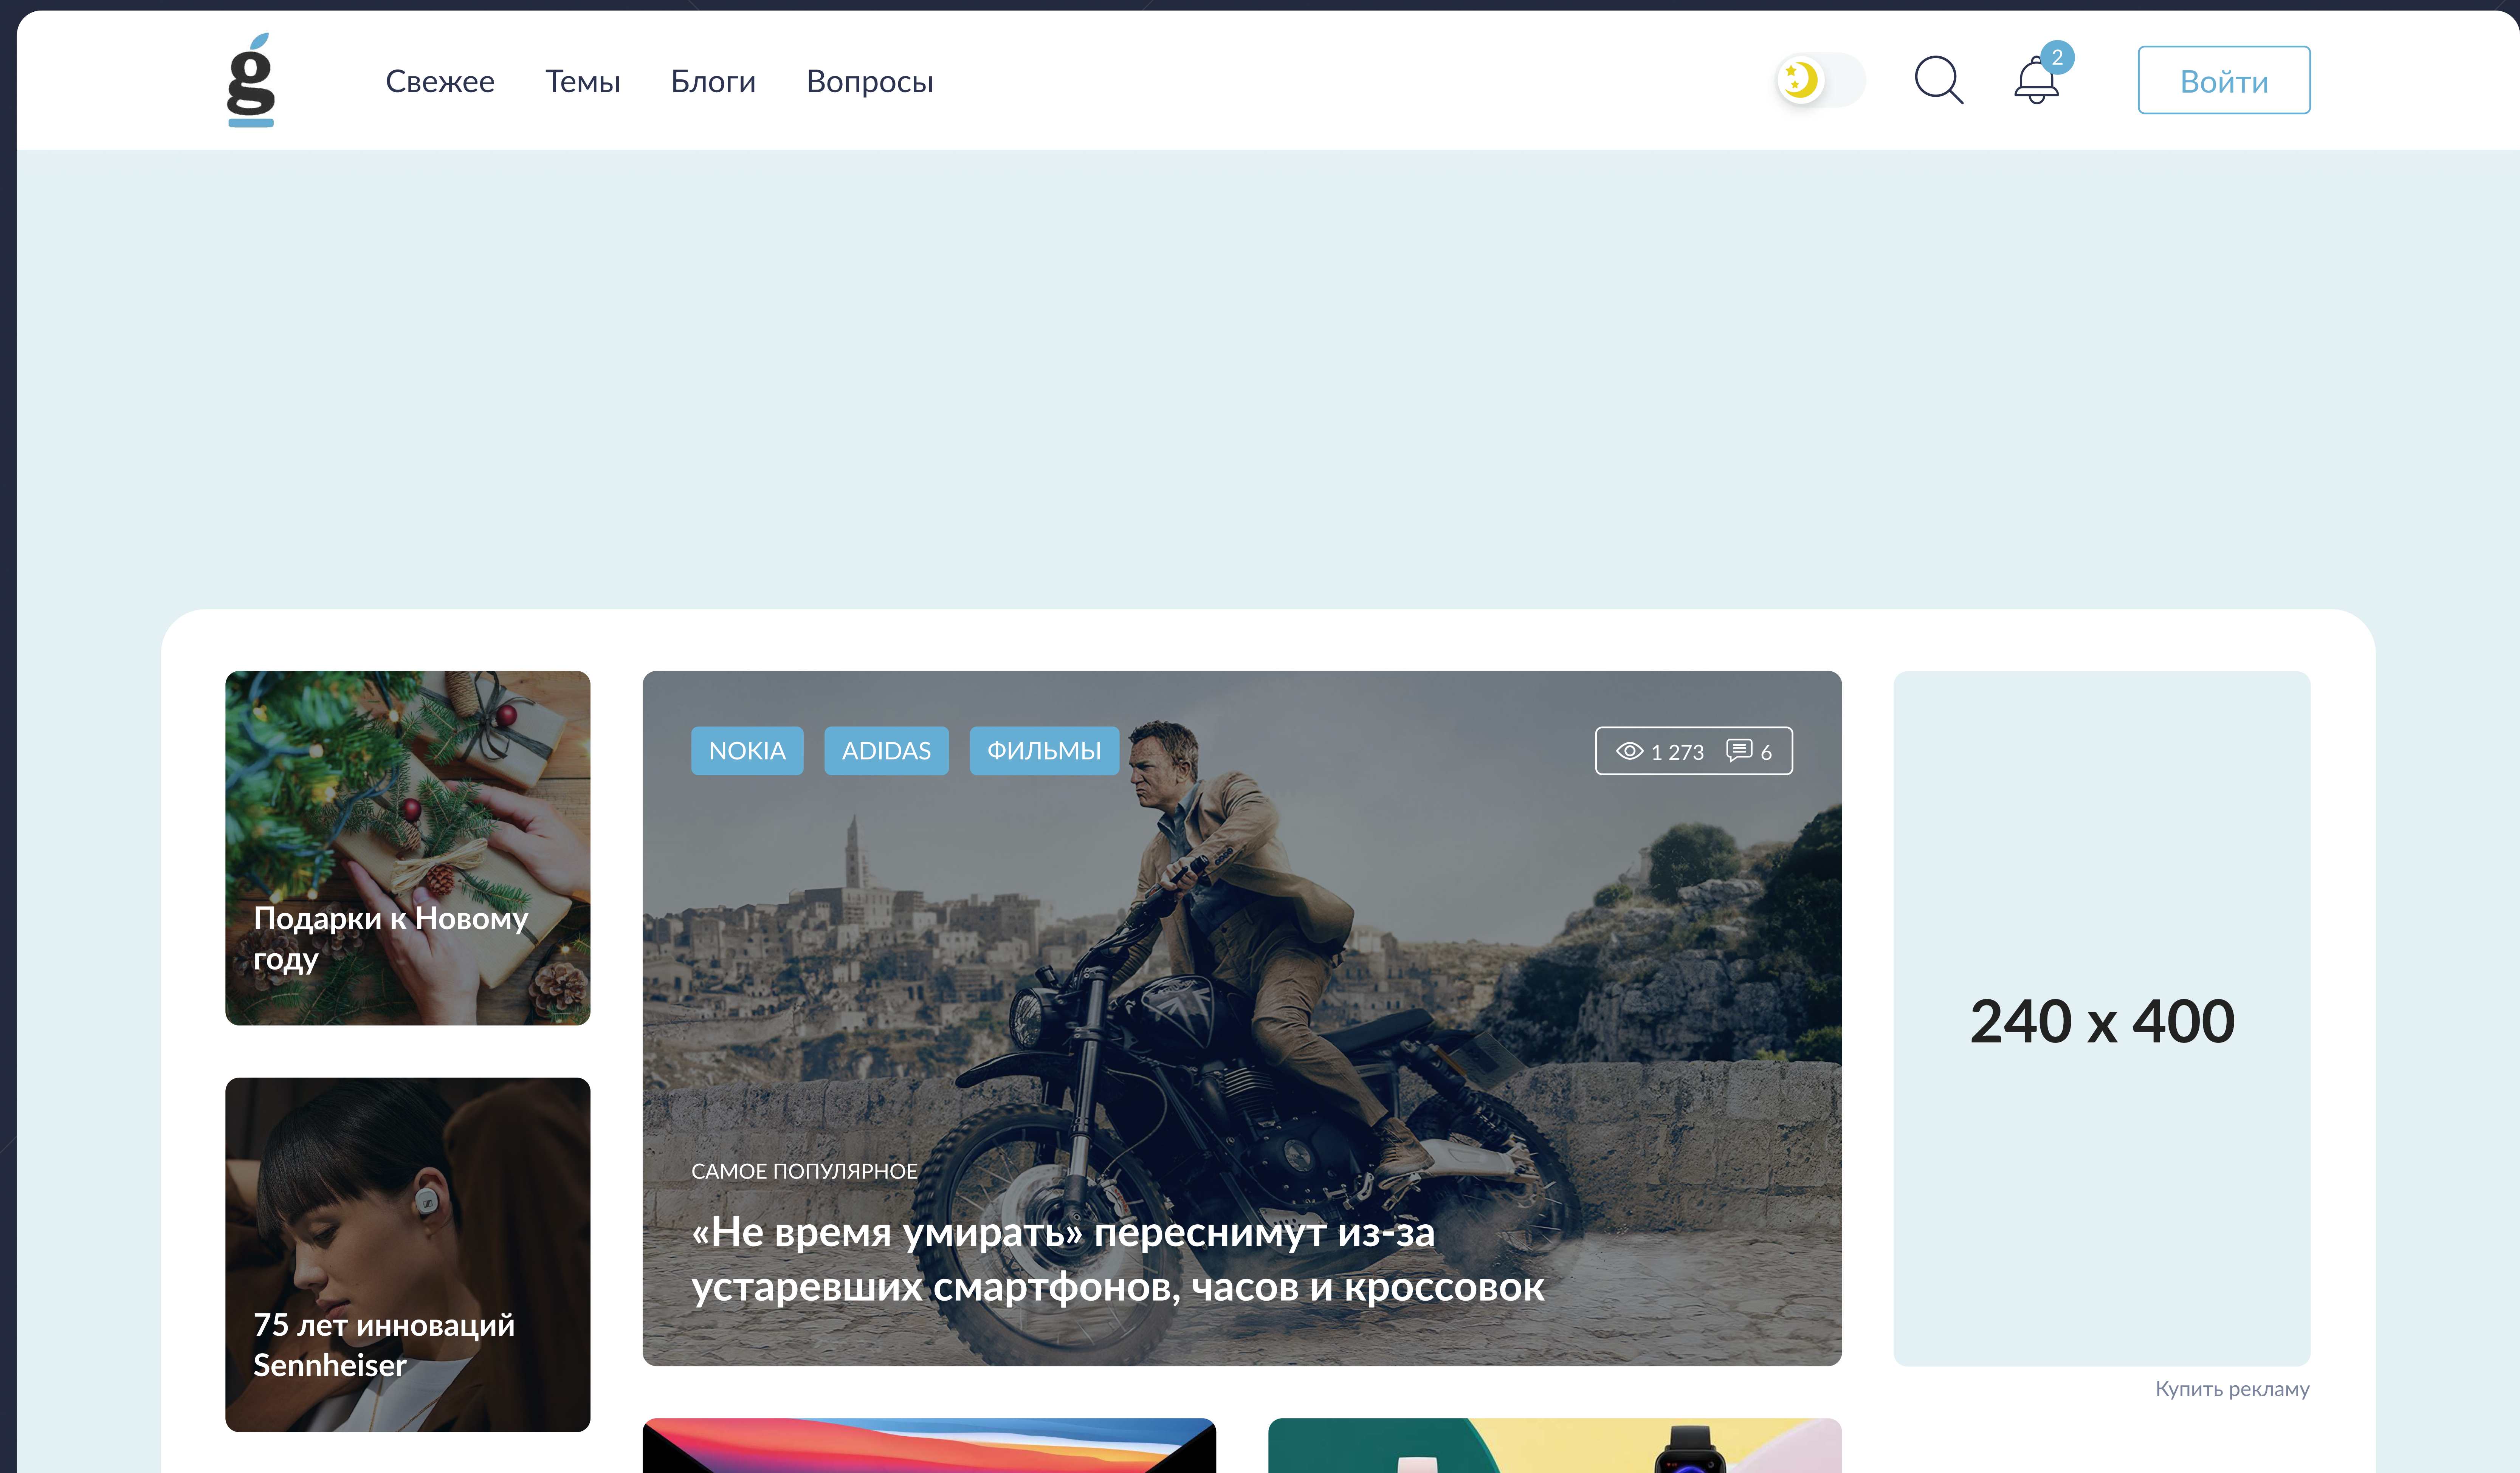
g

Свежее Темы Блоги Вопросы

2

Войти

Подарки к Новому году

75 лет инноваций Sennheiser

NOKIA ADIDAS ФИЛЬМЫ

1 273 6

САМОЕ ПОПУЛЯРНОЕ

«Не время умирать» переснимут из-за устаревших смартфонов, часов и кроссовок

240 x 400

Купить рекламу